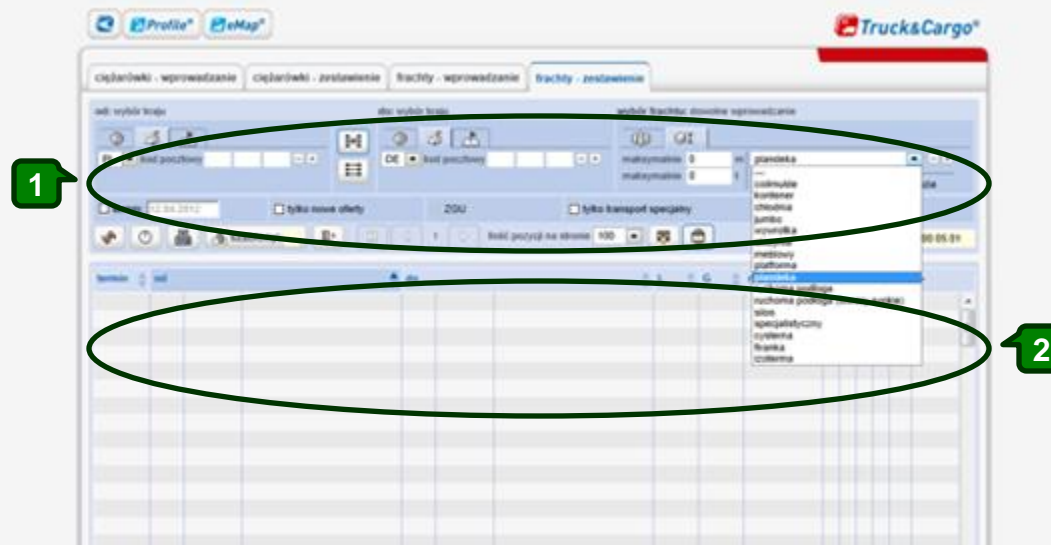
Profile® eMap®

Truck&Cargo®

ciężarówki - wprowadzanie | ciężarówki - zestawienie | frachty - wprowadzanie | frachty - zestawienie

od: wybór kraju

do: wybór kraju

wybór frachtu: dowolne wprowadzanie

kod pocztowy

DE kod pocztowy

maksymalnie 0 m plandeka

maksymalnie 0 t

---
coilmulde
kontener
chłodnia
jumbo
wywrotka
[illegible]
meblowy
platforma
plandeka
ruchoma podłoga
ruchoma podłoga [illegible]
silos
specjalistyczny
cysterna
firanka
izoterma

1

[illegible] 22.04.2012

tylko nowe oferty

ZGU

tylko transport specjalny

ilość pozycji na stronie 100

termin | od | do

2